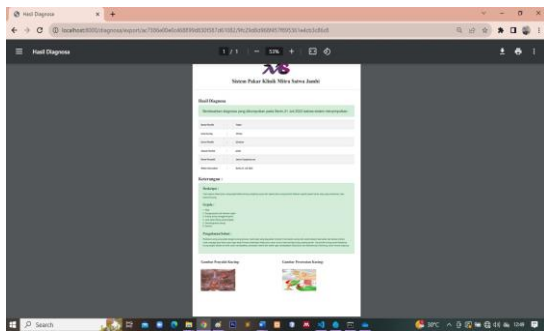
Hasil Diagnosa

localhost:8000/diagnosa/export/ac7...

Hasil Diagnosa

1 / 1 | − 59% +

Sistem Pakar Klinik Mitra Satwa Jambi

Hasil Diagnosa

Berdasarkan diagnosa yang dilakukan pada Senin 31 Juli 2023 adalah sebagai berikut:

| Nama Pemilik | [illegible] |
|---|---|
| Jenis Kucing | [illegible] |
| Umur Kucing | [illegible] |
| Jenis Kelamin | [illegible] |
| Nama Penyakit | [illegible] |
| Nilai Kepastian | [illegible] |

Keterangan :

Deskripsi :

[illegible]

Gejala :

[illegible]

Pengobatan/Solusi :

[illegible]

Gambar Penyakit Kucing

Gambar Perawatan Kucing

Search

30°C

12:49